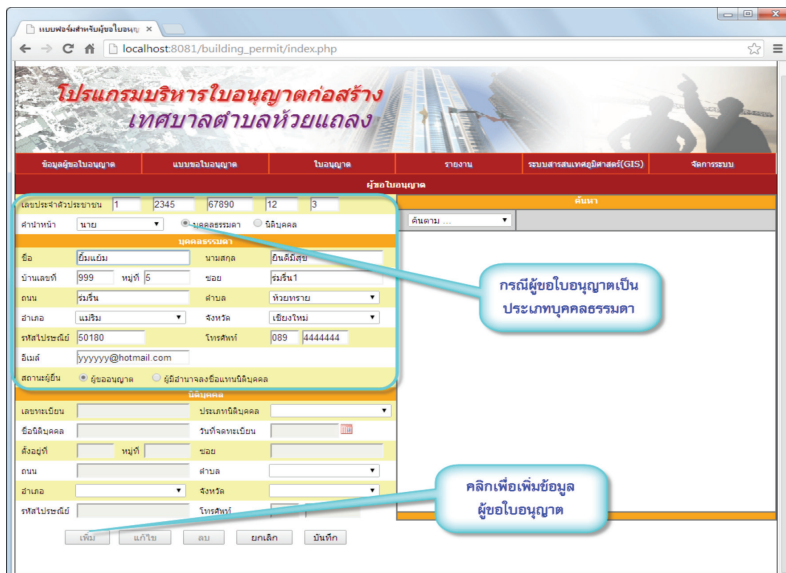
แบบฟอร์มสำหรับผู้ขอใบอนุญ ×

localhost:8081/building_permit/index.php

โปรแกรมบริหารใบอนุญาตก่อสร้าง
เทศบาลตำบลห้วยแถลง

ข้อมูลผู้ขอใบอนุญาต | แบบขอใบอนุญาต | ใบอนุญาต | รายงาน | ระบบสารสนเทศภูมิศาสตร์(GIS) | จัดการระบบ

ผู้ขอใบอนุญาต

เลขประจำตัวประชาชน 1 2345 67890 12 3
คำนำหน้า นาย บุคคลธรรมดา นิติบุคคล

บุคคลธรรมดา

ชื่อ ยิ้มแย้ม นามสกุล ยินดีมีสุข
บ้านเลขที่ 999 หมู่ที่ 5 ซอย ร่มรื่น1
ถนน ร่มรื่น ตำบล ห้วยทราย
อำเภอ แม่ริม จังหวัด เชียงใหม่
รหัสไปรษณีย์ 50180 โทรศัพท์ 089 4444444
อีเมล์ yyyyyy@hotmail.com
สถานะผู้ยื่น ผู้ขออนุญาต ผู้มีอำนาจลงชื่อแทนนิติบุคคล

นิติบุคคล

เลขทะเบียน ประเภทนิติบุคคล
ชื่อนิติบุคคล วันที่จดทะเบียน
ตั้งอยู่ที่ หมู่ที่ ซอย
ถนน ตำบล
อำเภอ จังหวัด
รหัสไปรษณีย์ โทรศัพท์

เพิ่ม แก้ไข ลบ ยกเลิก บันทึก

ค้นหา
ค้นตาม ...

กรณีผู้ขอใบอนุญาตเป็นประเภทบุคคลธรรมดา

คลิกเพื่อเพิ่มข้อมูลผู้ขอใบอนุญาต